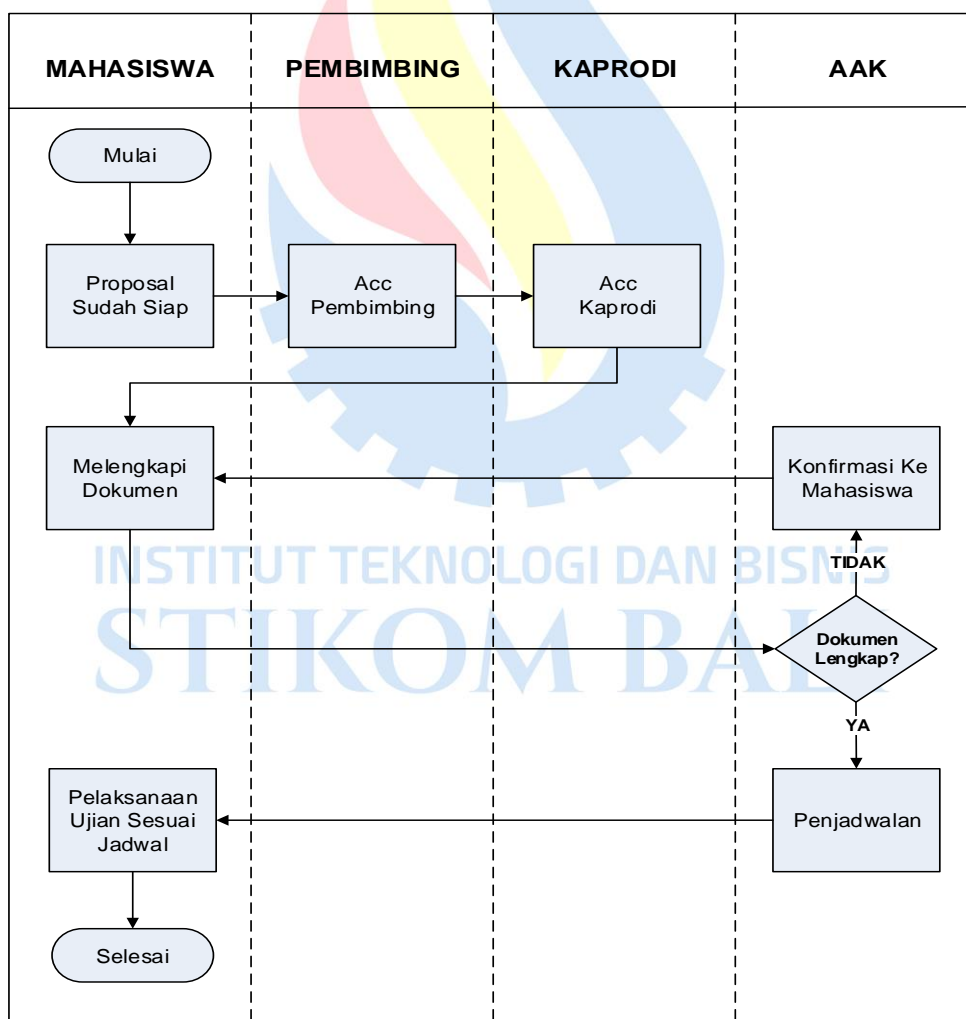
MAHASISWA

PEMBIMBING

KAPRODI

AAK

Mulai

Proposal Sudah Siap

Acc Pembimbing

Acc Kaprodi

Melengkapi Dokumen

Konfirmasi Ke Mahasiswa

TIDAK

Dokumen Lengkap?

YA

Pelaksanaan Ujian Sesuai Jadwal

Penjadwalan

Selesai

INSTITUT TEKNOLOGI DAN BISNIS

STIKOM BALI